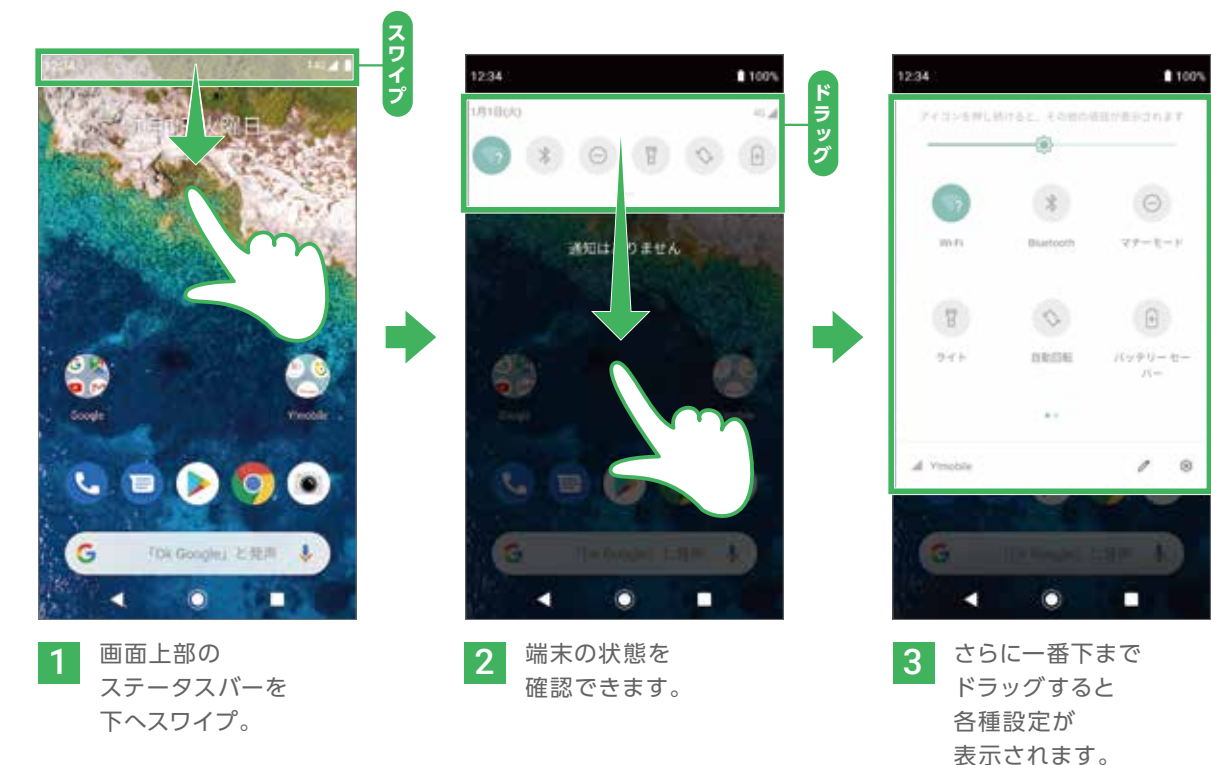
12:34

スワイプ

Google

Ymobile

「Ok Google」と発声

12:34 100%

ドラッグ

1月1日(火)

通知はありません

12:34 100%

アイコンを押し続けると、その他の項目が表示されます

Wi-Fi

Bluetooth

マナーモード

ライト

自動回転

バッテリー セーバー

Ymobile

1 画面上部のステータスバーを下へスワイプ。

2 端末の状態を確認できます。

3 さらに一番下までドラッグすると各種設定が表示されます。